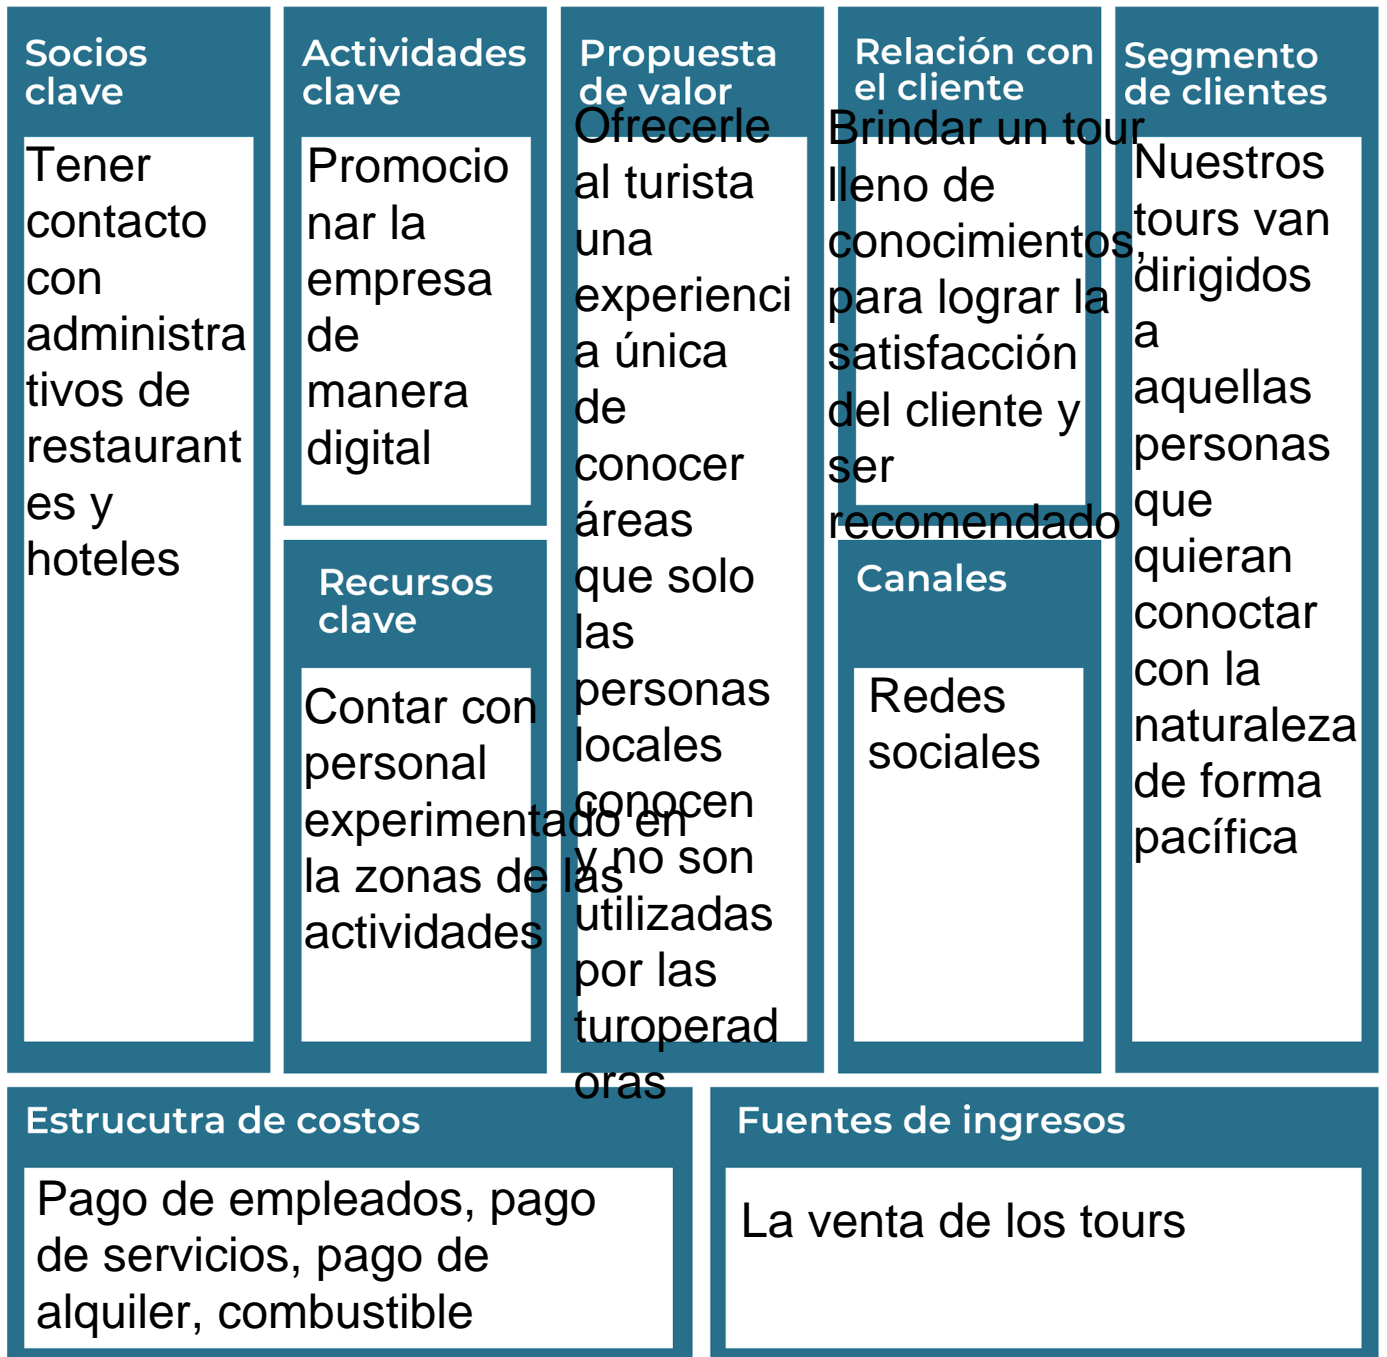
Socios clave

Tener contacto con administrativos de restaurantes y hoteles

Actividades clave

Promocionar la empresa de manera digital

Recursos clave

Contar con personal experimentado en la zonas de las actividades

Propuesta de valor

Ofrecerle al turista una experiencia única de conocer áreas que solo las personas locales conocen y no son utilizadas por las turoperadoras

Relación con el cliente

Brindar un tour lleno de conocimientos, para lograr la satisfacción del cliente y ser recomendado

Canales

Redes sociales

Segmento de clientes

Nuestros tours van dirigidos a aquellas personas que quieran conoctar con la naturaleza de forma pacífica

Estrucutra de costos

Pago de empleados, pago de servicios, pago de alquiler, combustible

Fuentes de ingresos

La venta de los tours